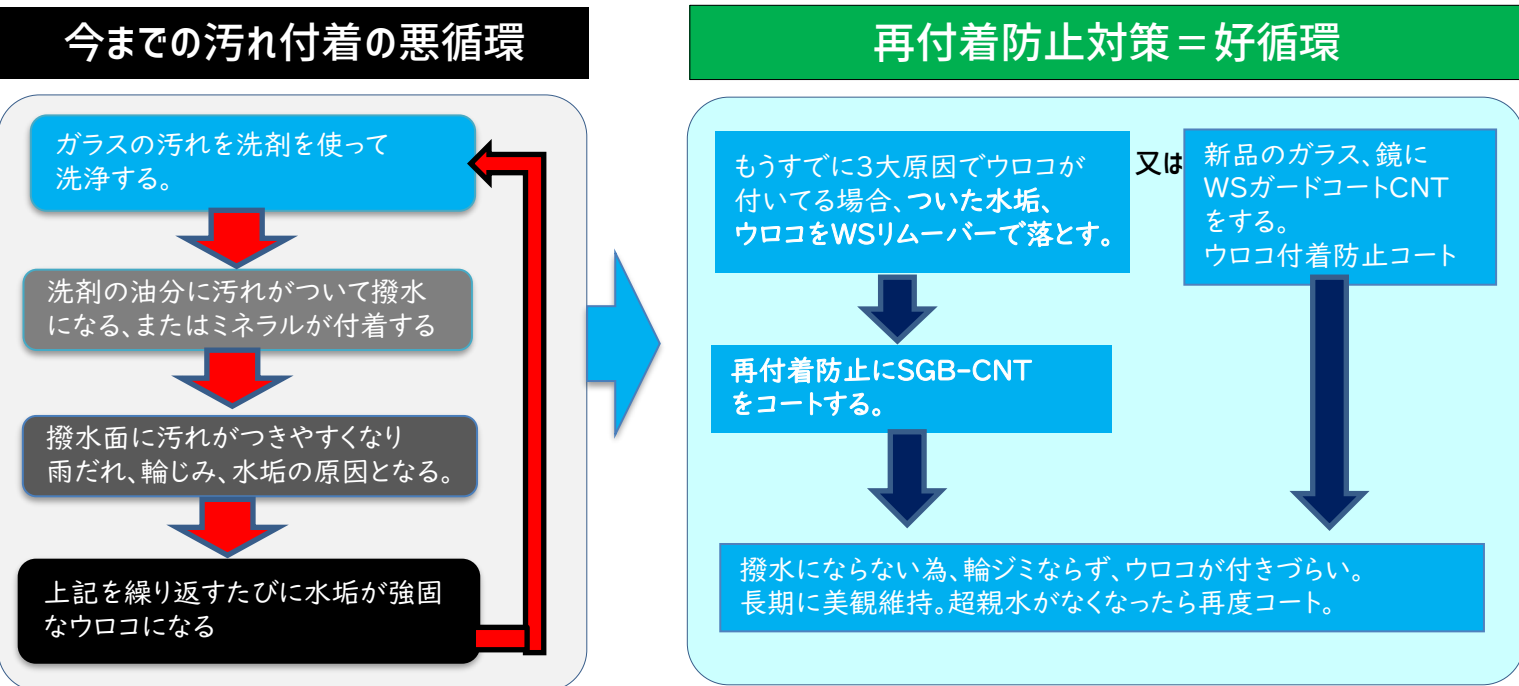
今までの汚れ付着の悪循環

ガラスの汚れを洗剤を使って洗浄する。

洗剤の油分に汚れがついて撥水になる、またはミネラルが付着する

撥水面に汚れがつきやすくなり雨だれ、輪じみ、水垢の原因となる。

上記を繰り返すたびに水垢が強固なウロコになる

再付着防止対策＝好循環

もうすでに3大原因でウロコが付いてる場合、ついた水垢、ウロコをWSリムーバーで落とす。

又は

新品のガラス、鏡にWSガードコートCNTをする。ウロコ付着防止コート

再付着防止にSGB-CNTをコートする。

撥水にならない為、輪ジミならず、ウロコが付きづらい。長期に美観維持。超親水がなくなったら再度コート。